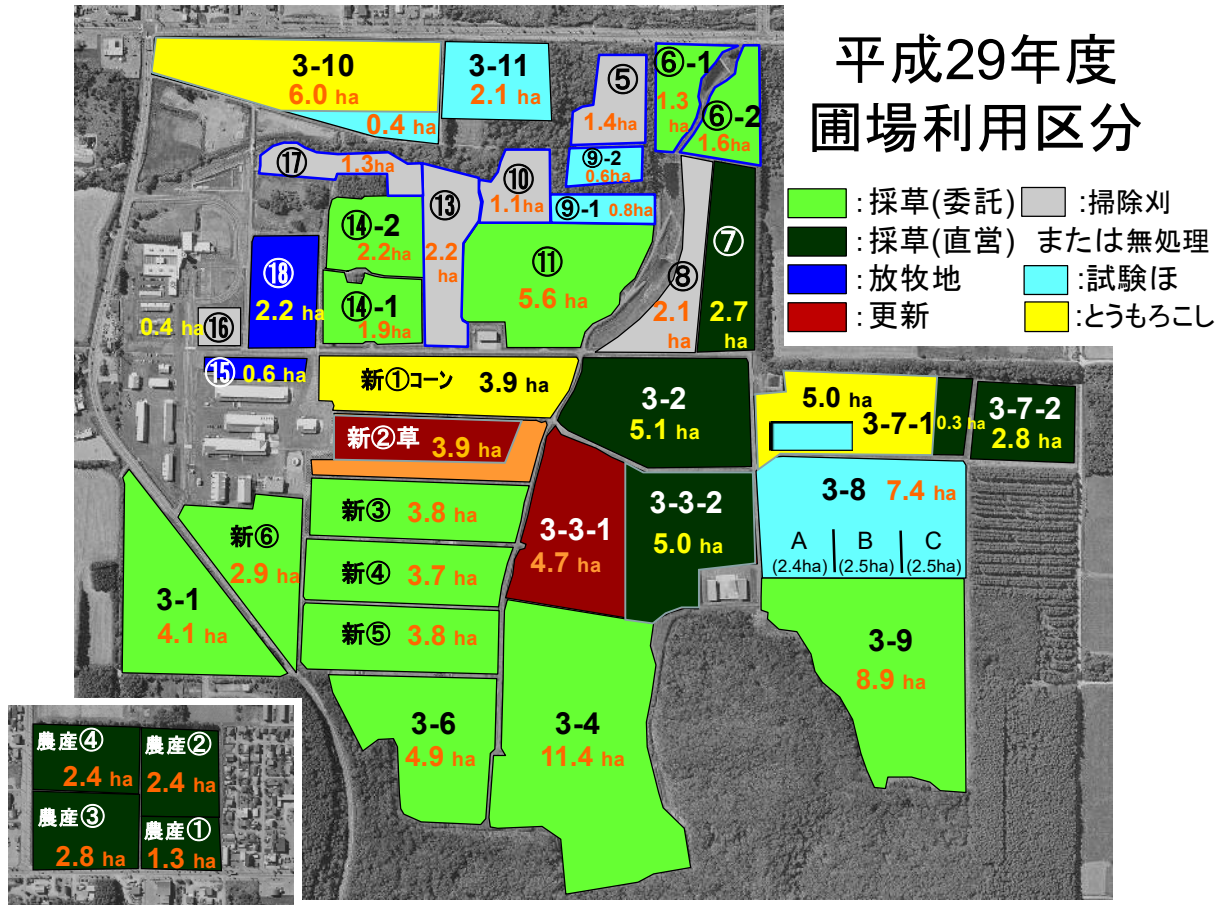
平成29年度
圃場利用区分

:採草(委託)
:掃除刈
:採草(直営) または無処理
:放牧地
:試験ほ
:更新
:とうもろこし

3-10
6.0 ha
0.4 ha

3-11
2.1 ha

⑤
1.4ha

⑥-1
1.3 ha

⑥-2
1.6ha

⑰
1.3ha

⑩
1.1ha

⑨-2
0.6ha

⑨-1 0.8ha

⑬
2.2 ha

⑭-2
2.2ha

⑭-1
1.9ha

⑪
5.6 ha

⑧
2.1 ha

⑦
2.7 ha

⑱
2.2 ha

0.4 ha ⑯

⑮ 0.6 ha

新①コーン 3.9 ha

新②草 3.9 ha

3-2
5.1 ha

5.0 ha
3-7-1
0.3 ha
3-7-2
2.8 ha

3-8 7.4 ha
A (2.4ha)
B (2.5ha)
C (2.5ha)

新③ 3.8 ha
新④ 3.7 ha
新⑤ 3.8 ha

3-3-1
4.7 ha

3-3-2
5.0 ha

新⑥
2.9 ha

3-1
4.1 ha

3-9
8.9 ha

3-6
4.9 ha

3-4
11.4 ha

農産④
2.4 ha
農産②
2.4 ha
農産③
2.8 ha
農産①
1.3 ha